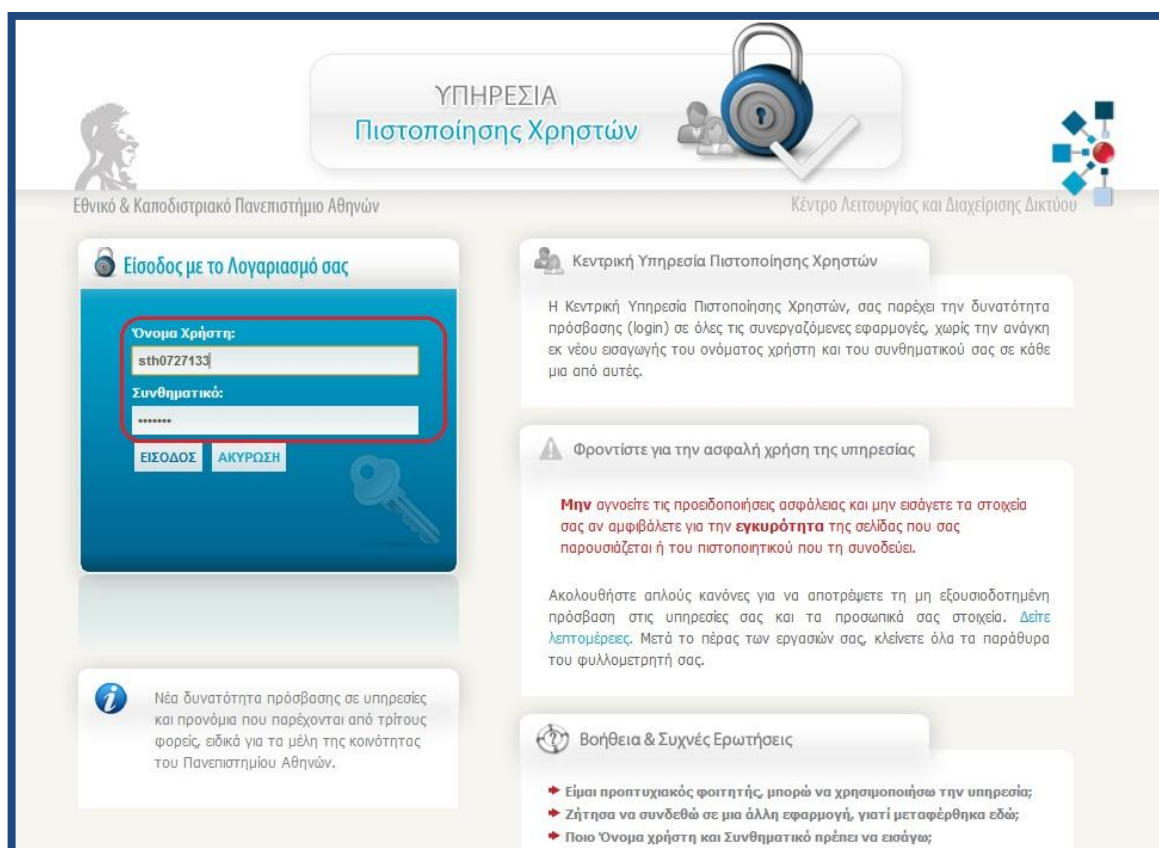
ΥΠΗΡΕΣΙΑ
Πιστοποίησης Χρηστών

Εθνικό & Καποδιστριακό Πανεπιστήμιο Αθηνών

Κέντρο Λειτουργίας και Διαχείρισης Δικτύου

Είσοδος με το Λογαριασμό σας

Όνομα Χρήστη:

sth0727133

Συνθηματικό:

•••••••

ΕΙΣΟΔΟΣ ΑΚΥΡΩΣΗ

Νέα δυνατότητα πρόσβασης σε υπηρεσίες και προνόμια που παρέχονται από τρίτους φορείς, ειδικά για τα μέλη της κοινότητας του Πανεπιστημίου Αθηνών.

Κεντρική Υπηρεσία Πιστοποίησης Χρηστών

Η Κεντρική Υπηρεσία Πιστοποίησης Χρηστών, σας παρέχει την δυνατότητα πρόσβασης (login) σε όλες τις συνεργαζόμενες εφαρμογές, χωρίς την ανάγκη εκ νέου εισαγωγής του ονόματος χρήστη και του συνθηματικού σας σε κάθε μια από αυτές.

Φροντίστε για την ασφαλή χρήση της υπηρεσίας

Μην αγνοείτε τις προειδοποιήσεις ασφάλειας και μην εισάγετε τα στοιχεία σας αν αμφιβάλετε για την εγκυρότητα της σελίδας που σας παρουσιάζεται ή του πιστοποιητικού που τη συνοδεύει.

Ακολουθήστε απλούς κανόνες για να αποτρέψετε τη μη εξουσιοδοτημένη πρόσβαση στις υπηρεσίες σας και τα προσωπικά σας στοιχεία. Δείτε λεπτομέρειες. Μετά το πέρας των εργασιών σας, κλείνετε όλα τα παράθυρα του φυλλομετρητή σας.

Βοήθεια & Συχνές Ερωτήσεις

Είμαι προπτυχιακός φοιτητής, μπορώ να χρησιμοποιήσω την υπηρεσία;
Ζήτησα να συνδεθώ σε μια άλλη εφαρμογή, γιατί μεταφέρθηκα εδώ;
Ποιο Όνομα χρήστη και Συνθηματικό πρέπει να εισάγω;